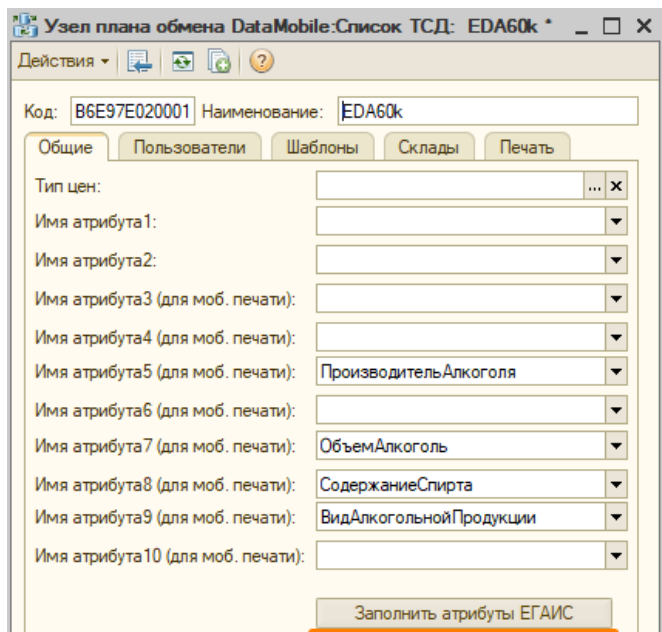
Узел плана обмена DataMobile:Список ТСД: EDA60k * _ □ X

Действия ▾ ?

Код: B6E97E020001 Наименование: EDA60k

Общие | Пользователи | Шаблоны | Склады | Печать

Тип цен: ... X

Имя атрибута1:

Имя атрибута2:

Имя атрибута3 (для моб. печати):

Имя атрибута4 (для моб. печати):

Имя атрибута5 (для моб. печати): ПроизводительАлкоголя

Имя атрибута6 (для моб. печати):

Имя атрибута7 (для моб. печати): ОбъемАлкоголь

Имя атрибута8 (для моб. печати): СодержаниеСпирта

Имя атрибута9 (для моб. печати): ВидАлкогольнойПродукции

Имя атрибута10 (для моб. печати):

Заполнить атрибуты ЕГАИС